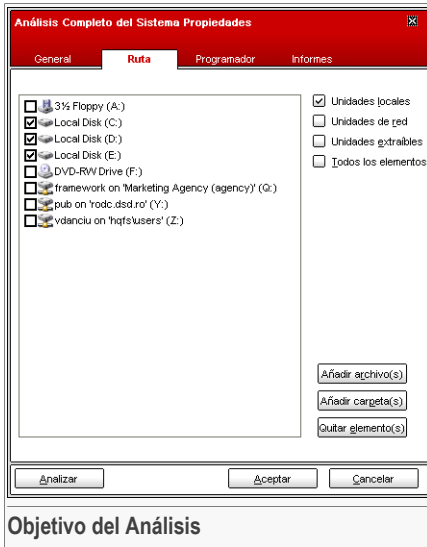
Análisis Completo del Sistema Propiedades

General
Ruta
Programador
Informes

3½ Floppy (A:)
Local Disk (C:)
Local Disk (D:)
Local Disk (E:)
DVD-RW Drive (F:)
framework on 'Marketing Agency (agency)' (Q:)
pub on 'rodc.dsd.ro' (Y:)
vdanciu on 'hqfs\users' (Z:)

Unidades locales
Unidades de red
Unidades extraíbles
Todos los elementos

Añadir archivo(s)
Añadir carpeta(s)
Quitar elemento(s)

Analizar
Aceptar
Cancelar

Objetivo del Análisis